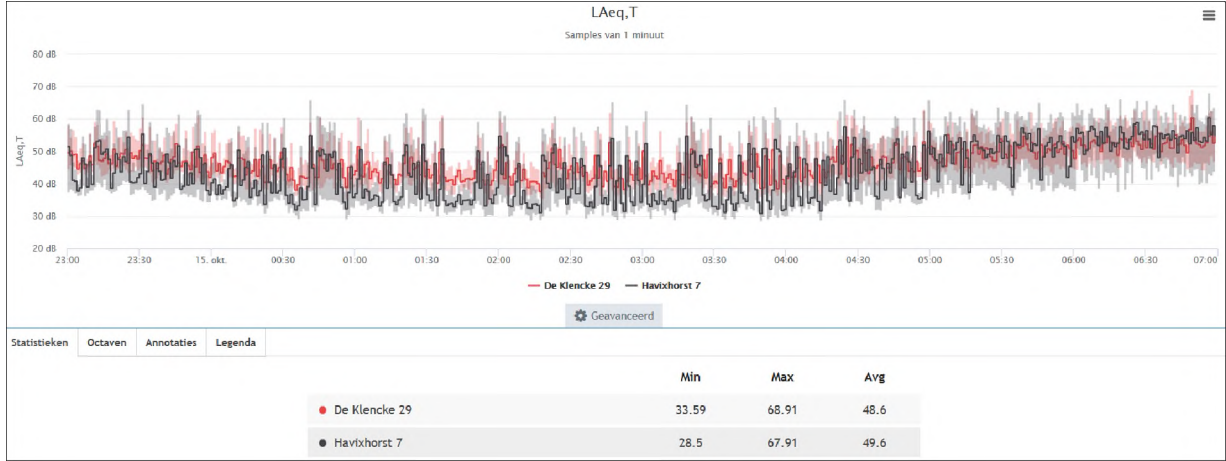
LAeq,T

Samples van 1 minuut

80 dB
70 dB
60 dB
50 dB
40 dB
30 dB
20 dB

LAeq,T

23:00 23:30 15. okt. 00:30 01:00 01:30 02:00 02:30 03:00 03:30 04:00 04:30 05:00 05:30 06:00 06:30 07:00

De Klencke 29 Havixhorst 7

Geavanceerd

Statistieken | Octaven | Annotaties | Legenda

| | Min | Max | Avg |
|---|---|---|---|
| De Klencke 29 | 33.59 | 68.91 | 48.6 |
| Havixhorst 7 | 28.5 | 67.91 | 49.6 |